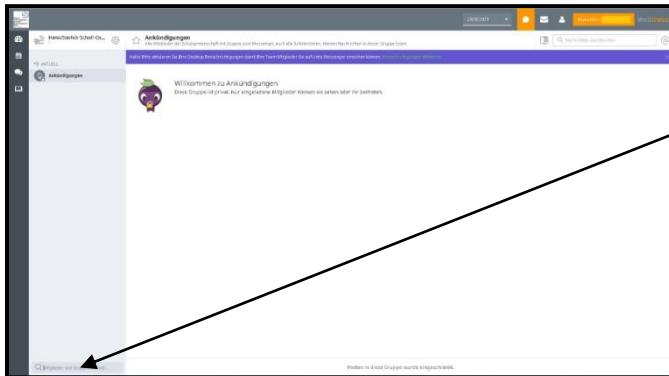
Hans/Sachs Schul-Gr...

Ankündigungen

Alle Mitglieder der Schulgemeinschaft mit Gruppen zum Messenger, auch alle Schüler/innen. Keinen Nachrichten in dieser Gruppe lesen

Hallo! Bitte aktivieren Sie Ihre Desktop-Benachrichtigungen damit Ihre Team-Mitglieder Sie auf dem Messenger erreichen können.

AKTUELL

Ankündigungen

Willkommen zu Ankündigungen

Diese Gruppe ist privat. Nur eingeladene Mitglieder können sie sehen oder ihr beitreten.

Posten in diese Gruppe wurde eingeschränkt.

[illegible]